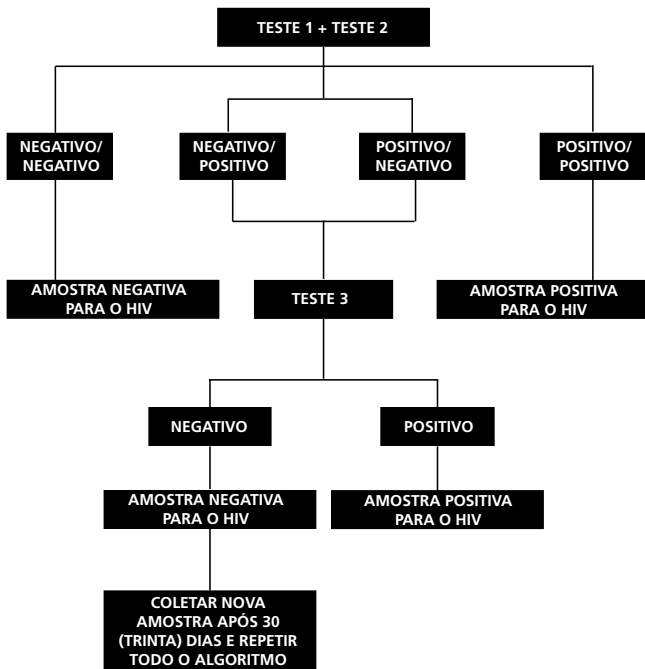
TESTE 1 + TESTE 2

NEGATIVO/ NEGATIVO

NEGATIVO/ POSITIVO

POSITIVO/ NEGATIVO

POSITIVO/ POSITIVO

AMOSTRA NEGATIVA PARA O HIV

TESTE 3

AMOSTRA POSITIVA PARA O HIV

NEGATIVO

POSITIVO

AMOSTRA NEGATIVA PARA O HIV

AMOSTRA POSITIVA PARA O HIV

COLETAR NOVA AMOSTRA APÓS 30 (TRINTA) DIAS E REPETIR TODO O ALGORITMO